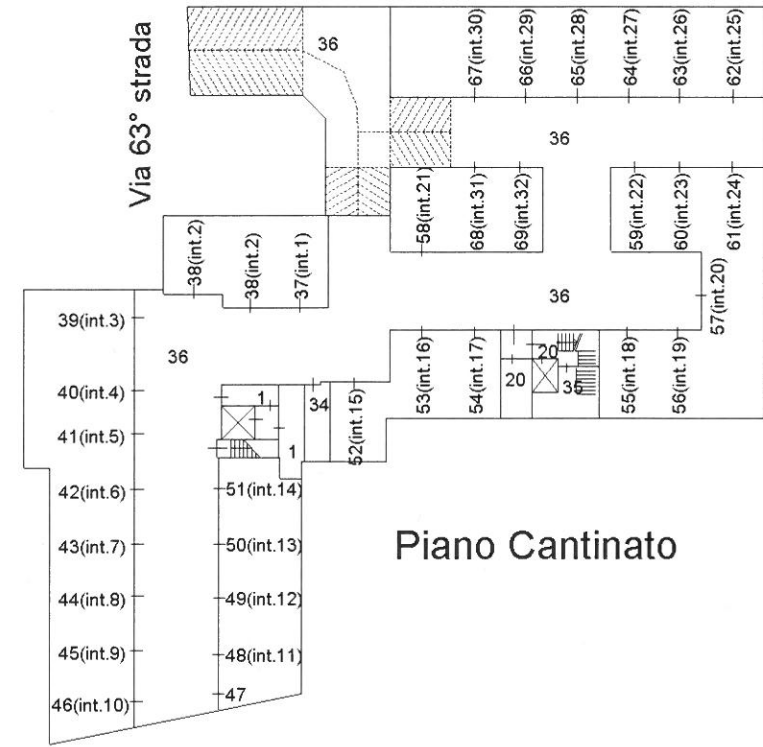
Via 63° strada

36

67(int.30)
66(int.29)
65(int.28)
64(int.27)
63(int.26)
62(int.25)

36

58(int.21)
68(int.31)
69(int.32)

59(int.22)
60(int.23)
61(int.24)

38(int.2)
38(int.2)
37(int.1)

36

57(int.20)

39(int.3)

36

53(int.16)
54(int.17)
20
20
35
55(int.18)
56(int.19)

40(int.4)
1
34
52(int.15)
41(int.5)
1

42(int.6)
51(int.14)

43(int.7)
50(int.13)

Piano Cantinato

44(int.8)
49(int.12)

45(int.9)
48(int.11)

46(int.10)
47